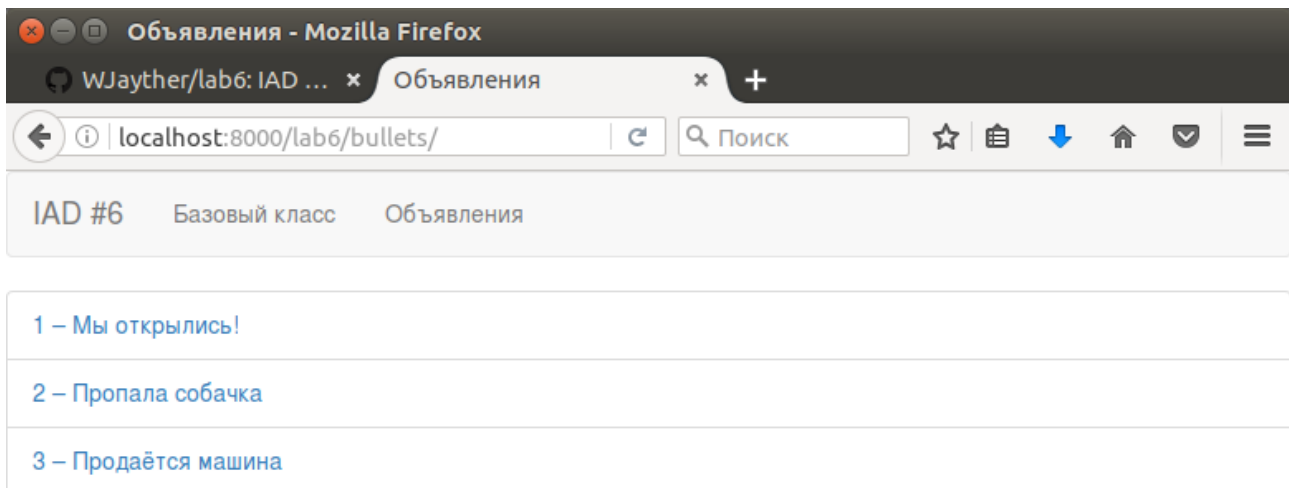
Объявления - Mozilla Firefox

WJayther/lab6: IAD ... ×

Объявления ×

+

localhost:8000/lab6/bullets/

Поиск

IAD #6 Базовый класс Объявления

1 – Мы открылись!

2 – Пропала собачка

3 – Продаётся машина